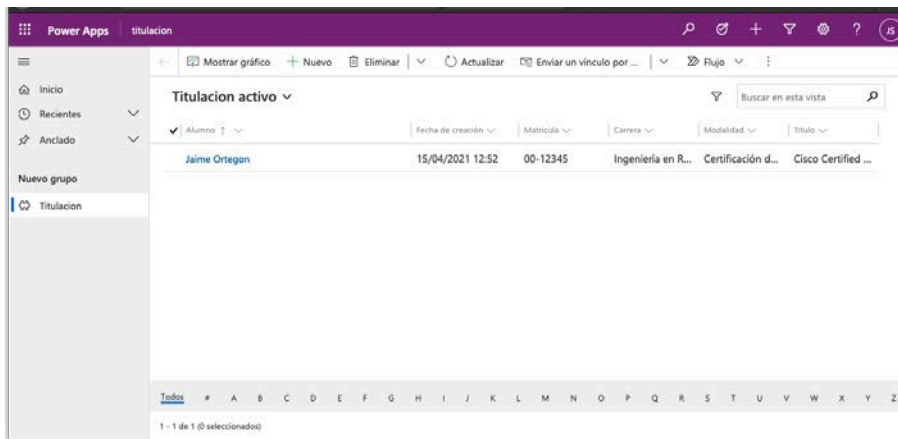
Power Apps | titulacion

JS

Inicio
Recientes
Anclado

Nuevo grupo

Titulacion

Mostrar gráfico | + Nuevo | Eliminar | Actualizar | Enviar un vínculo por ... | Flujo

Titulacion activo

Buscar en esta vista

| Alumno ↑ | Fecha de creación | Matrícula | Carrera | Modalidad | Título |
|---|---|---|---|---|---|
| Jaime Ortegon | 15/04/2021 12:52 | 00-12345 | Ingeniería en R... | Certificación d... | Cisco Certified ... |

Todos # A B C D E F G H I J K L M N O P Q R S T U V W X Y Z

1 - 1 de 1 (0 seleccionados)